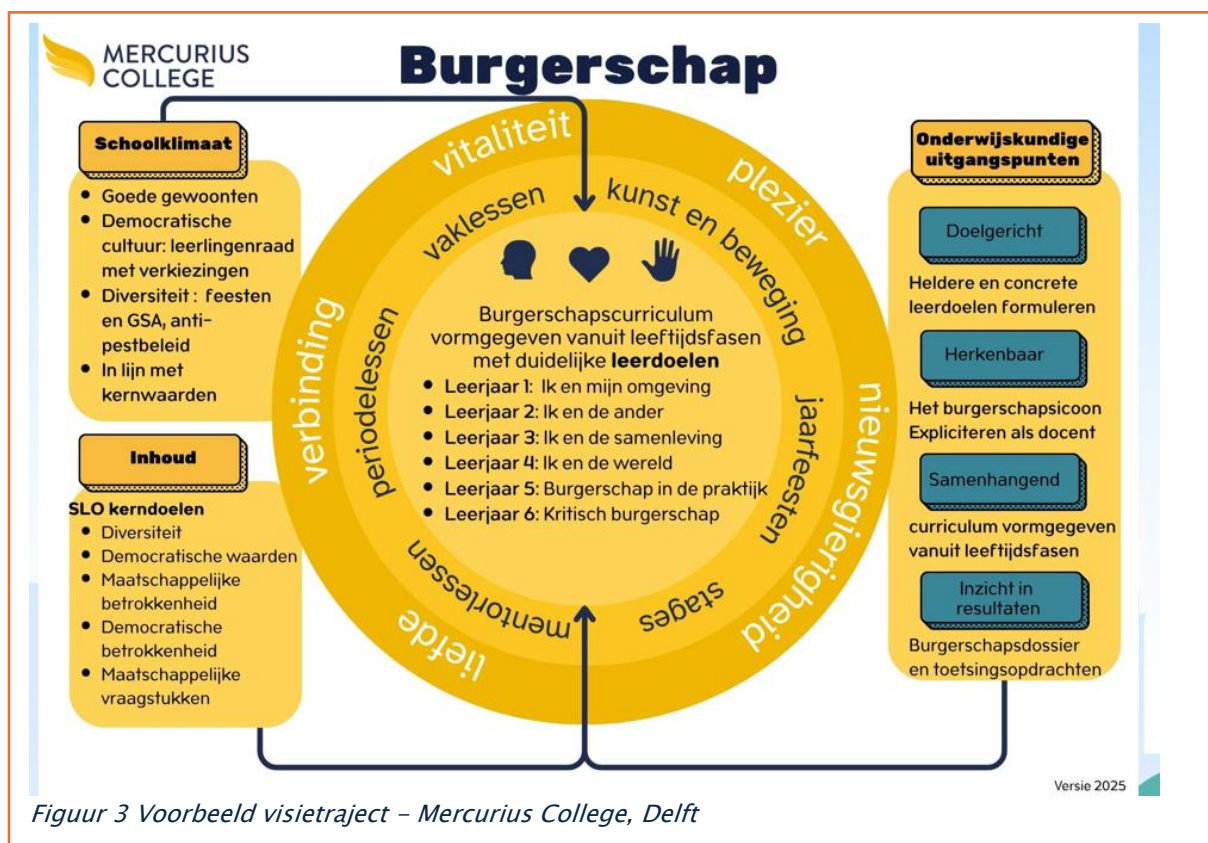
MERCURIUS COLLEGE

Burgerschap

Schoolklimaat

- Goede gewoonten
- Democratische cultuur: leerlingenraad met verkiezingen
- Diversiteit : feesten en GSA, anti-pestbeleid
- In lijn met kernwaarden

Inhoud

SLO kerndoelen
- Diversiteit
- Democratische waarden
- Maatschappelijke betrokkenheid
- Democratische betrokkenheid
- Maatschappelijke vraagstukken

vitaliteit
plezier
nieuwsgierigheid
liefde
verbinding

vaklessen
kunst en beweging
jaarfeesten
stages
mentorlessen
periodelessen

Burgerschapscurriculum vormgegeven vanuit leeftijdsfasen met duidelijke **leerdoelen**
- **Leerjaar 1:** Ik en mijn omgeving
- **Leerjaar 2:** Ik en de ander
- **Leerjaar 3:** Ik en de samenleving
- **Leerjaar 4:** Ik en de wereld
- **Leerjaar 5:** Burgerschap in de praktijk
- **Leerjaar 6:** Kritisch burgerschap

Onderwijskundige uitgangspunten

Doelgericht
Heldere en concrete leerdoelen formuleren

Herkenbaar
Het burgerschapsicoon Expliciteren als docent

Samenhangend
curriculum vormgegeven vanuit leeftijdsfasen

Inzicht in resultaten
Burgerschapsdossier en toetsingsopdrachten

Versie 2025

Figuur 3 Voorbeeld visietraject - Mercurius College, Delft